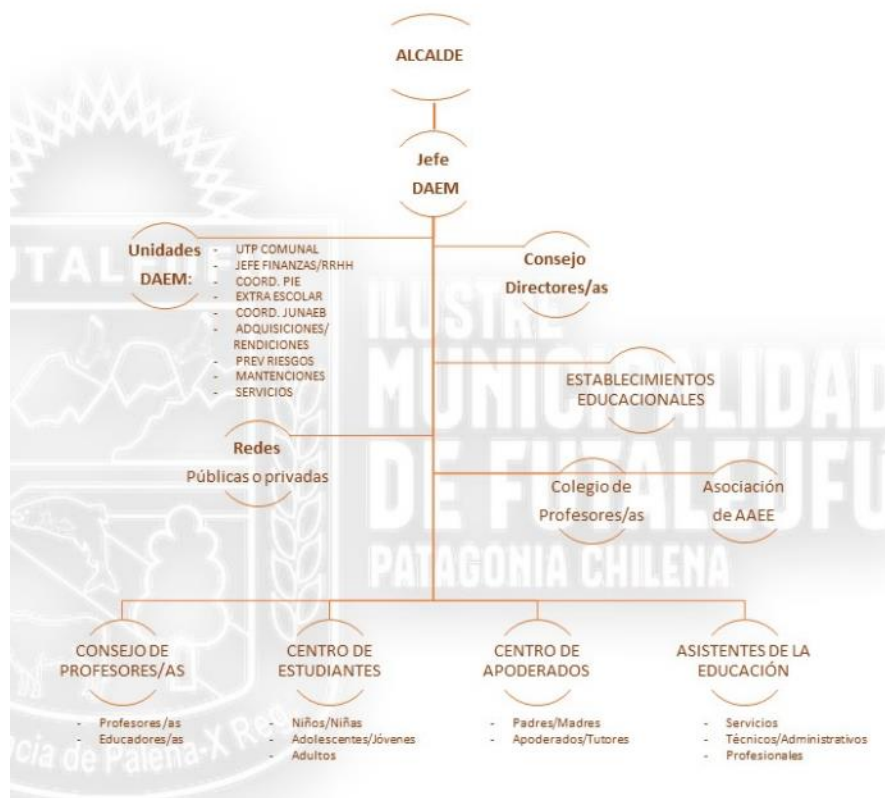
ALCALDE

Jefe DAEM

Unidades DAEM:
- UTP COMUNAL
- JEFE FINANZAS/RRHH
- COORD. PIE
- EXTRA ESCOLAR
- COORD. JUNAEB
- ADQUISICIONES/ RENDICIONES
- PREV RIESGOS
- MANTENCIONES
- SERVICIOS

Consejo Directores/as

ESTABLECIMIENTOS EDUCACIONALES

Redes
Públicas o privadas

Colegio de Profesores/as

Asociación de AAEE

ILUSTRE MUNICIPALIDAD DE FUTALEUFU PATAGONIA CHILENA

FUTALEUFU

CONSEJO DE PROFESORES/AS
- Profesores/as
- Educadores/as

CENTRO DE ESTUDIANTES
- Niños/Niñas
- Adolescentes/Jóvenes
- Adultos

CENTRO DE APODERADOS
- Padres/Madres
- Apoderados/Tutores

ASISTENTES DE LA EDUCACIÓN
- Servicios
- Técnicos/Administrativos
- Profesionales

Provincia de Palena-X Reg.